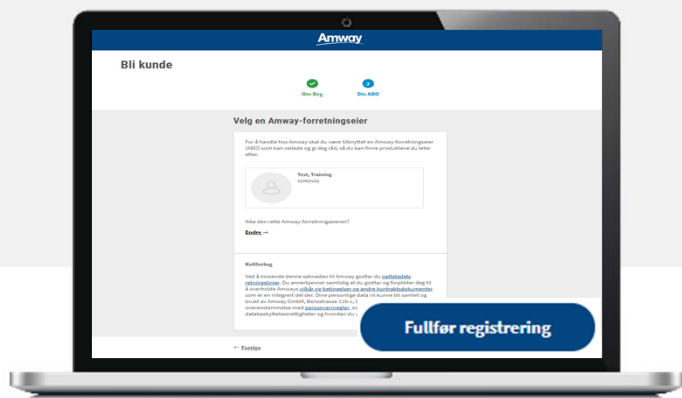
Amway

Bli kunde

Om Deg

Din ABO

Velg en Amway-forretningseier

For å handle hos Amway skal du være tilknyttet en Amway-forretningseier (ABO) som kan veilede og gi deg råd, så du kan finne produktene du leter etter.

Test, Training
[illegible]

Ikke den rette Amway-forretningseieren?

Endre →

Bekreftelse

Ved å innsende denne søknaden til Amway godtar du nettstedets retningslinjer. Du anerkjenner samtidig at du godtar og forplikter deg til å overholde Amways vilkår og betingelser og andre kontraktdokumenter som er en integrert del der. Dine personlige data vil kunne bli samlet og brukt av Amway GmbH, Benzstrasse 11b-c, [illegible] overensstemmelse med personvernregler, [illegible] databeskyttelsesrettigheter og hvordan du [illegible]

Fullfør registrering

← Forrige